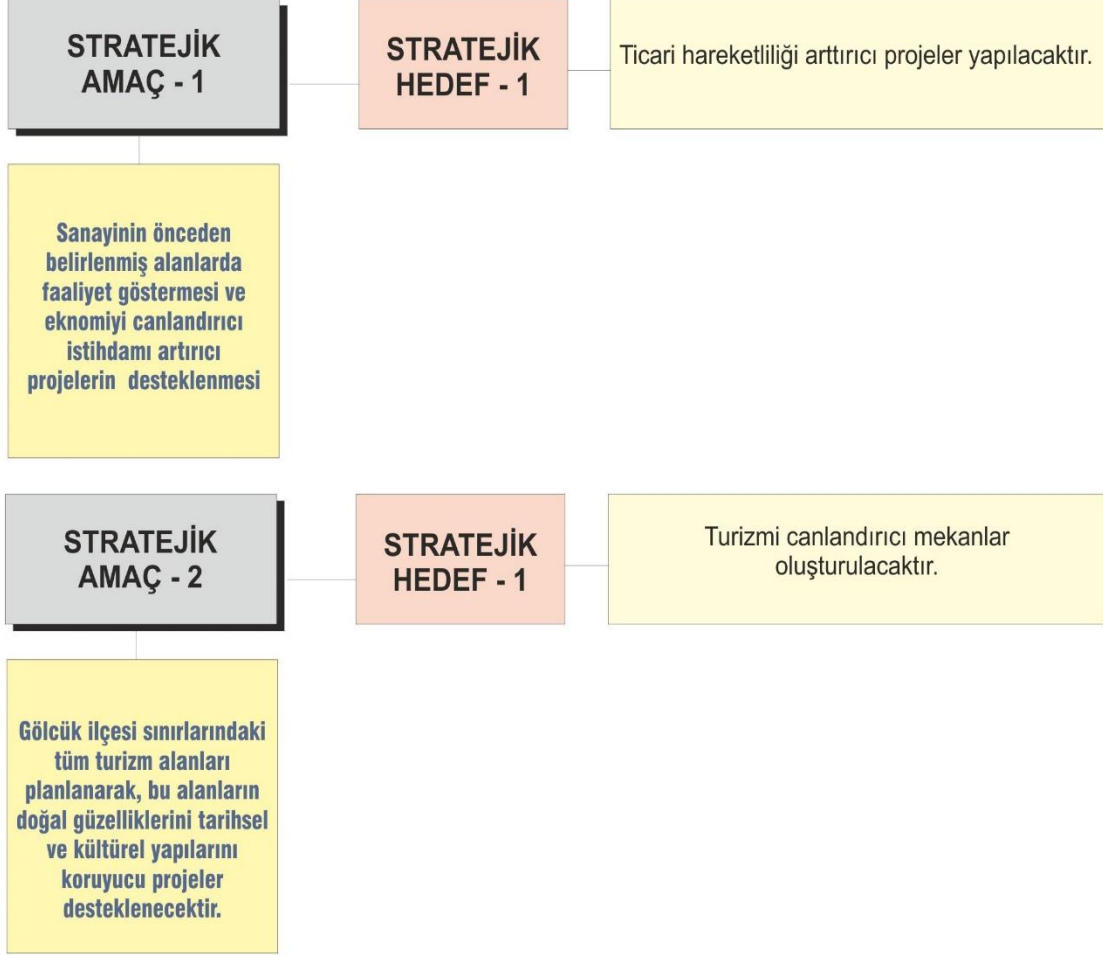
STRATEJİK AMAÇ - 1

STRATEJİK HEDEF - 1

Ticari hareketliliği arttırıcı projeler yapılacaktır.

Sanayinin önceden belirlenmiş alanlarda faaliyet göstermesi ve eknomiyi canlandırıcı istihdamı artırıcı projelerin desteklenmesi

STRATEJİK AMAÇ - 2

STRATEJİK HEDEF - 1

Turizmi canlandırıcı mekanlar oluşturulacaktır.

Gölcük ilçesi sınırlarındaki tüm turizm alanları planlanarak, bu alanların doğal güzelliklerini tarihsel ve kültürel yapılarını koruyucu projeler desteklenecektir.